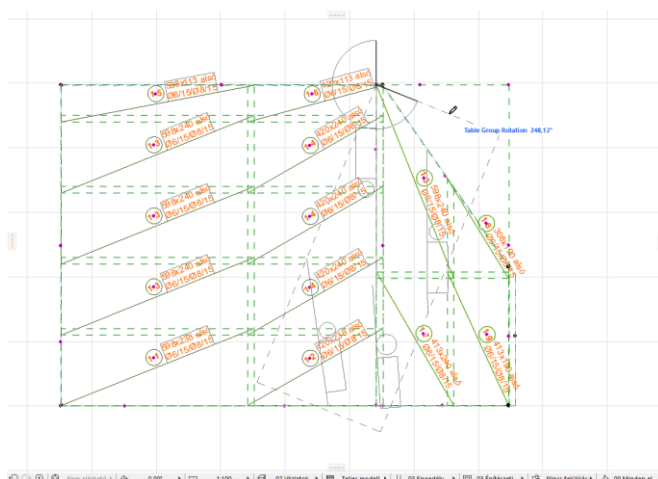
1-5 598x113 alsó Ø6/15Ø8/15

1-6 420x113 alsó Ø6/15Ø8/15

Table Group Rotation 248,12°

1-3 598x240 alsó Ø6/15Ø8/15

1-4 420x240 alsó Ø6/15Ø8/15

598x240 alsó Ø6/15Ø8/15

420x240 alsó Ø6/15Ø8/15

1-3 598x240 alsó Ø6/15Ø8/15

1-4 420x240 alsó Ø6/15Ø8/15

1-1 598x248 alsó Ø6/15Ø8/15

1-2 420x248 alsó Ø6/15Ø8/15

598x240 alsó Ø6/15Ø8/15

1-8 306x180 alsó

413x240 alsó Ø6/15Ø8/15

1-9 413x240 alsó Ø6/15Ø8/15

1:100 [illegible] Teljes modell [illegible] 03 Épszerkezet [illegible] Nincs felülírás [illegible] 00 Minden el